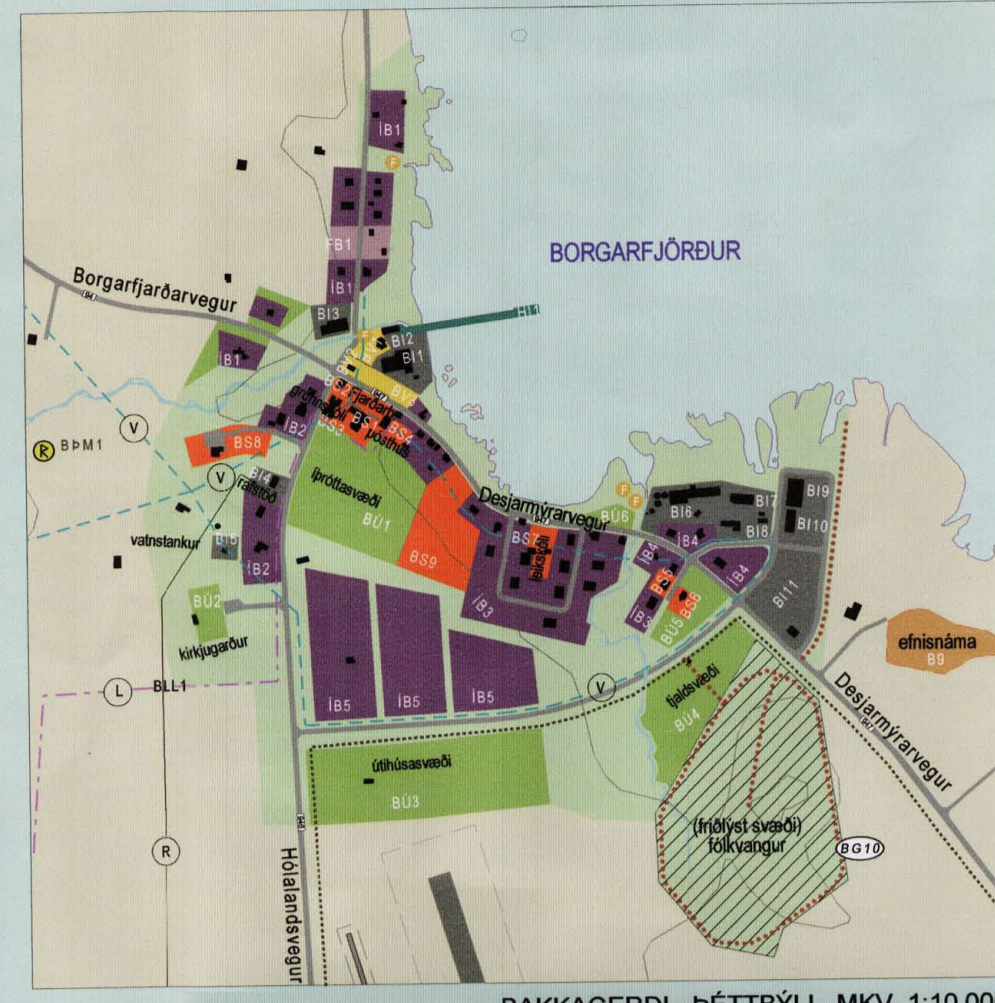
ÍB1
F
FB1
ÍB1
BORGARFJÖRÐUR
Borgarfjarðarvegur
BI3
BI2
BI1
HI1
ÍB1
BÞM1
V
BS8
ÍB2
grunnskóli
BS3
pósthús
BS4
Fjarðarborg
BÍ4
V
rafstöð
íþróttasvæði
BÚ1
Desjarmýrarvegur
F
F
BÚ6
BI6
BI7
BI9
BI8
BI10
ÍB4
ÍB4
vatnstankur
ÍB2
BS9
BS
leikskóli
ÍB3
BS5
BS6
ÍB3
BÚ5
BI11
BÚ2
kirkjugarður
L
BLL1
ÍB5
ÍB5
ÍB5
V
tjaldsvæði
BÚ4
efnisnáma
B9
Desjarmýrarvegur
útihúsasvæði
BÚ3
R
Hólalandsvegur
(friðlýst svæði)
fólkvangur
BG10
BAKKAGERÐI - ÞÉTTBÝLI MKV. 1:10 00